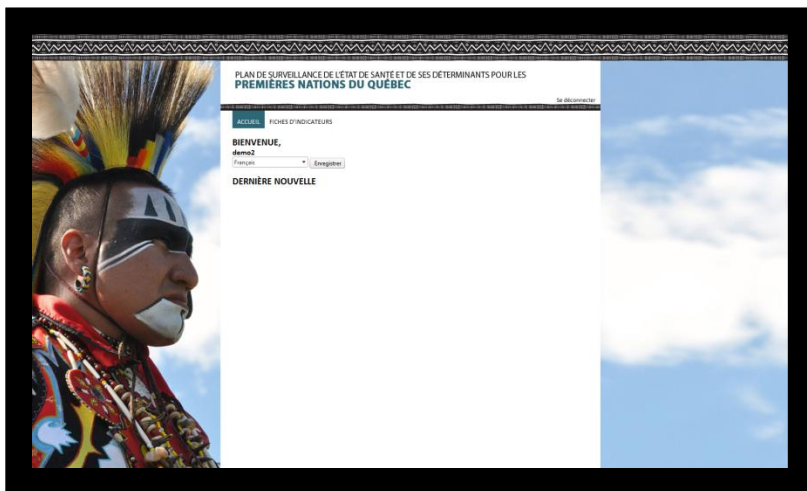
PLAN DE SURVEILLANCE DE L'ÉTAT DE SANTÉ ET DE SES DÉTERMINANTS POUR LES
PREMIÈRES NATIONS DU QUÉBEC

Se déconnecter

ACCUEIL FICHES D'INDICATEURS

BIENVENUE,
demo2
Français
Enregistrer

DERNIÈRE NOUVELLE